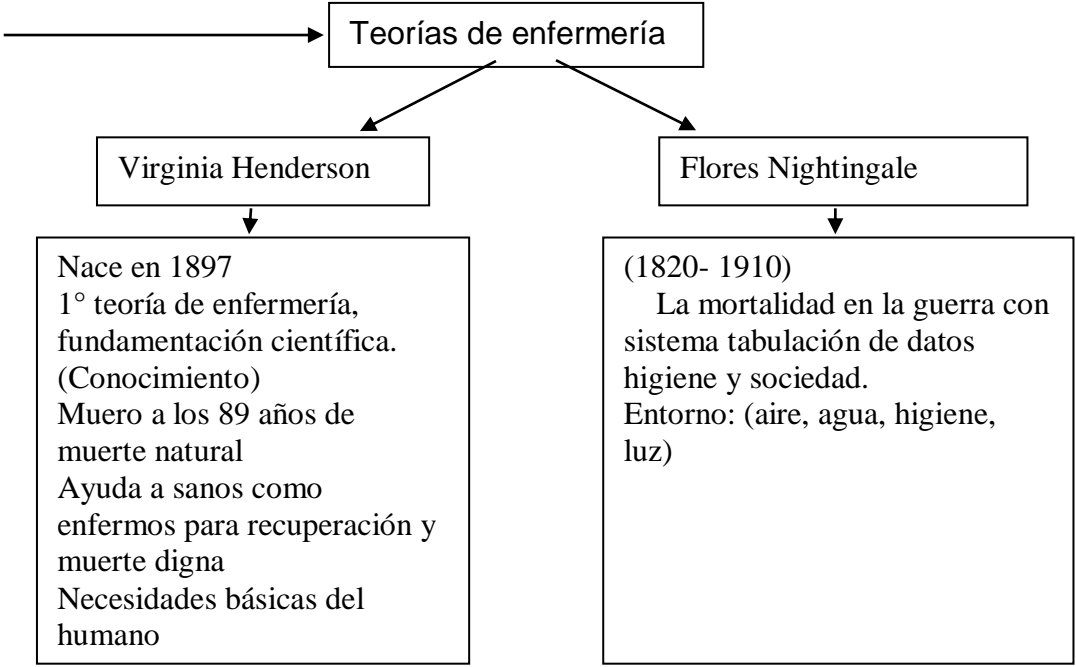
Teorías de enfermería

Virginia Henderson

Flores Nightingale

Nace en 1897
1° teoría de enfermería, fundamentación científica. (Conocimiento)
Muero a los 89 años de muerte natural
Ayuda a sanos como enfermos para recuperación y muerte digna
Necesidades básicas del humano

(1820- 1910)
La mortalidad en la guerra con sistema tabulación de datos higiene y sociedad.
Entorno: (aire, agua, higiene, luz)